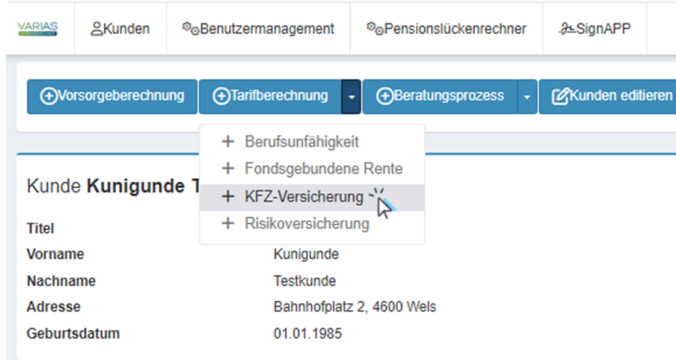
VARIAS

Kunden

Benutzermanagement

Pensionslückenrechner

SignAPP

Vorsorgeberechnung

Tarifberechnung

Beratungsprozess

Kunden editieren

+ Berufsunfähigkeit
+ Fondsgebundene Rente
+ KFZ-Versicherung
+ Risikoversicherung

Kunde **Kunigunde T**

| | |
|---|---|
| **Titel** | |
| **Vorname** | Kunigunde |
| **Nachname** | Testkunde |
| **Adresse** | Bahnhofplatz 2, 4600 Wels |
| **Geburtsdatum** | 01.01.1985 |